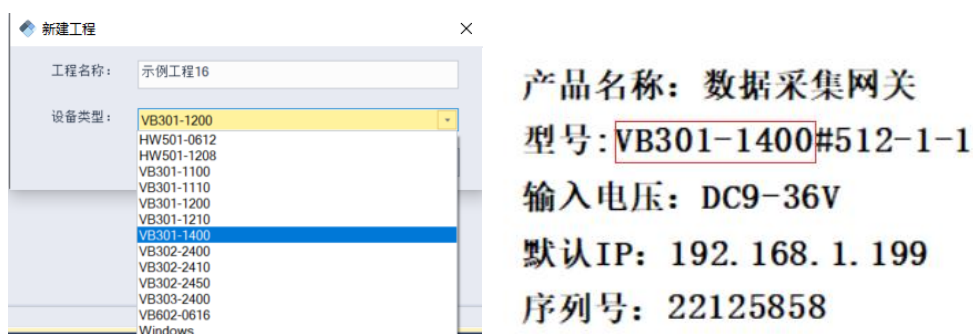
新建工程

工程名称： 示例工程16

设备类型： VB301-1200

HW501-0612
HW501-1208
VB301-1100
VB301-1110
VB301-1200
VB301-1210
VB301-1400
VB302-2400
VB302-2410
VB302-2450
VB303-2400
VB602-0616
Windows

产品名称：数据采集网关
型号：VB301-1400#512-1-1
输入电压：DC9-36V
默认IP：192.168.1.199
序列号：22125858